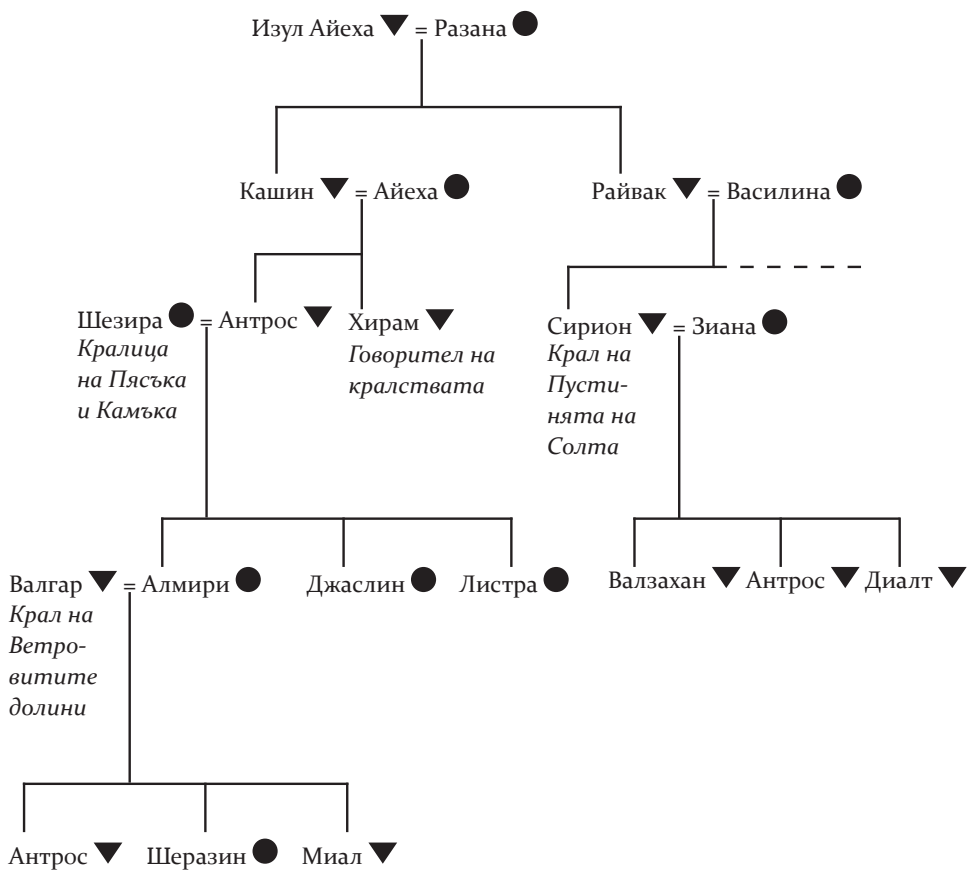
Изул Айеха ▼ = Разана ●

Кашин ▼ = Айеха ●

Райвак ▼ = Василина ●

Шезира ● = Антрос ▼
*Кралица на Пясъка и Камъка*

Хирам ▼
*Говорител на кралствата*

Сирион ▼ = Зиана ●
*Крал на Пустинята на Солта*

Валгар ▼ = Алмири ●
*Крал на Ветровитите долини*

Джаслин ●

Листра ●

Валзахан ▼ Антрос ▼ Диалт ▼

Антрос ▼ Шеразин ● Миал ▼